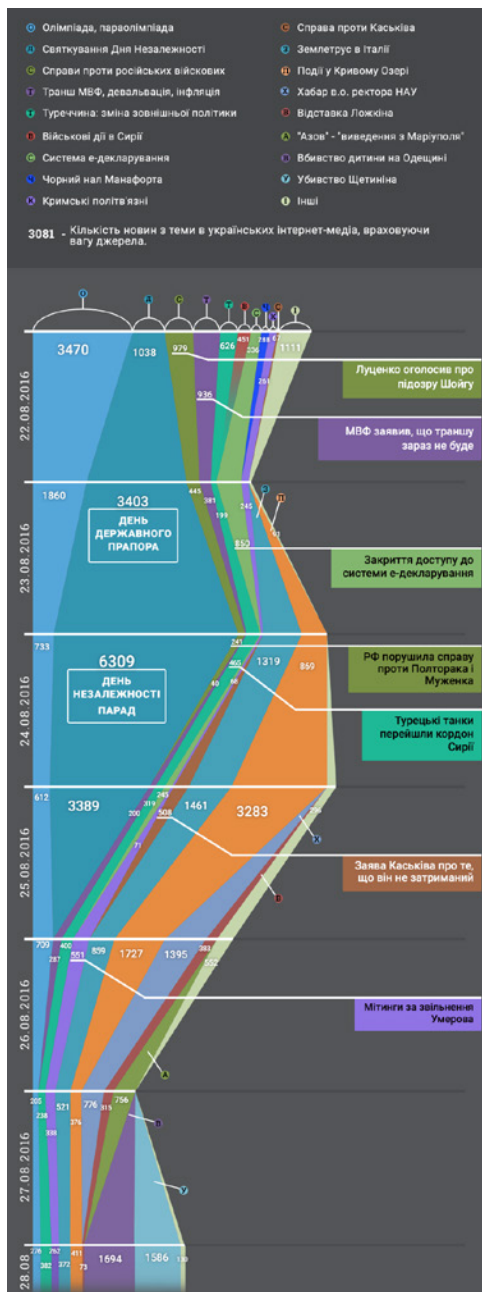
O Олімпіада, параолімпіада
C Справа проти Каськіва
A Святкування Дня Незалежності
З Землетрус в Італії
C Справи проти російських військових
П Події у Кривому Озері
T Транш МВФ, девальвація, інфляція
X Хабар в.о. ректора НАУ
T Туреччина: зміна зовнішньої політики
В Відставка Ложкіна
В Військові дії в Сирії
A "Азов" - "виведення з Маріуполя"
C Система е-декларування
В Вбивство дитини на Одещині
Ч Чорний нал Манафорта
У Убивство Щетиніна
К Кримські політв'язні
І Інші

3081 - Кількість новин з теми в українських інтернет-медіа, враховуючи вагу джерела.

22.08.2016
3470
1038
979
626
451
788
67
1111
236
261
936
Луценко оголосив про підозру Шойгу
МВФ заявив, що траншу зараз не буде

23.08.2016
1860
3403
ДЕНЬ ДЕРЖАВНОГО ПРАПОРА
445
381
199
245
850
47
Закриття доступу до системи е-декларування

24.08.2016
733
6309
ДЕНЬ НЕЗАЛЕЖНОСТІ ПАРАД
241
465
1319
869
40
68
РФ порушила справу проти Полторака і Муженка
Турецькі танки перейшли кордон Сирії

25.08.2016
612
3389
245
319
200
1461
508
3283
71
Заява Каськіва про те, що він не затриманий

26.08.2016
709
400
287
551
839
1727
1395
383
562
Мітинги за звільнення Умерова

27.08.2016
205
238
308
521
376
776
315
756

28.08
276
382
262
372
411
73
1694
1586
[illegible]